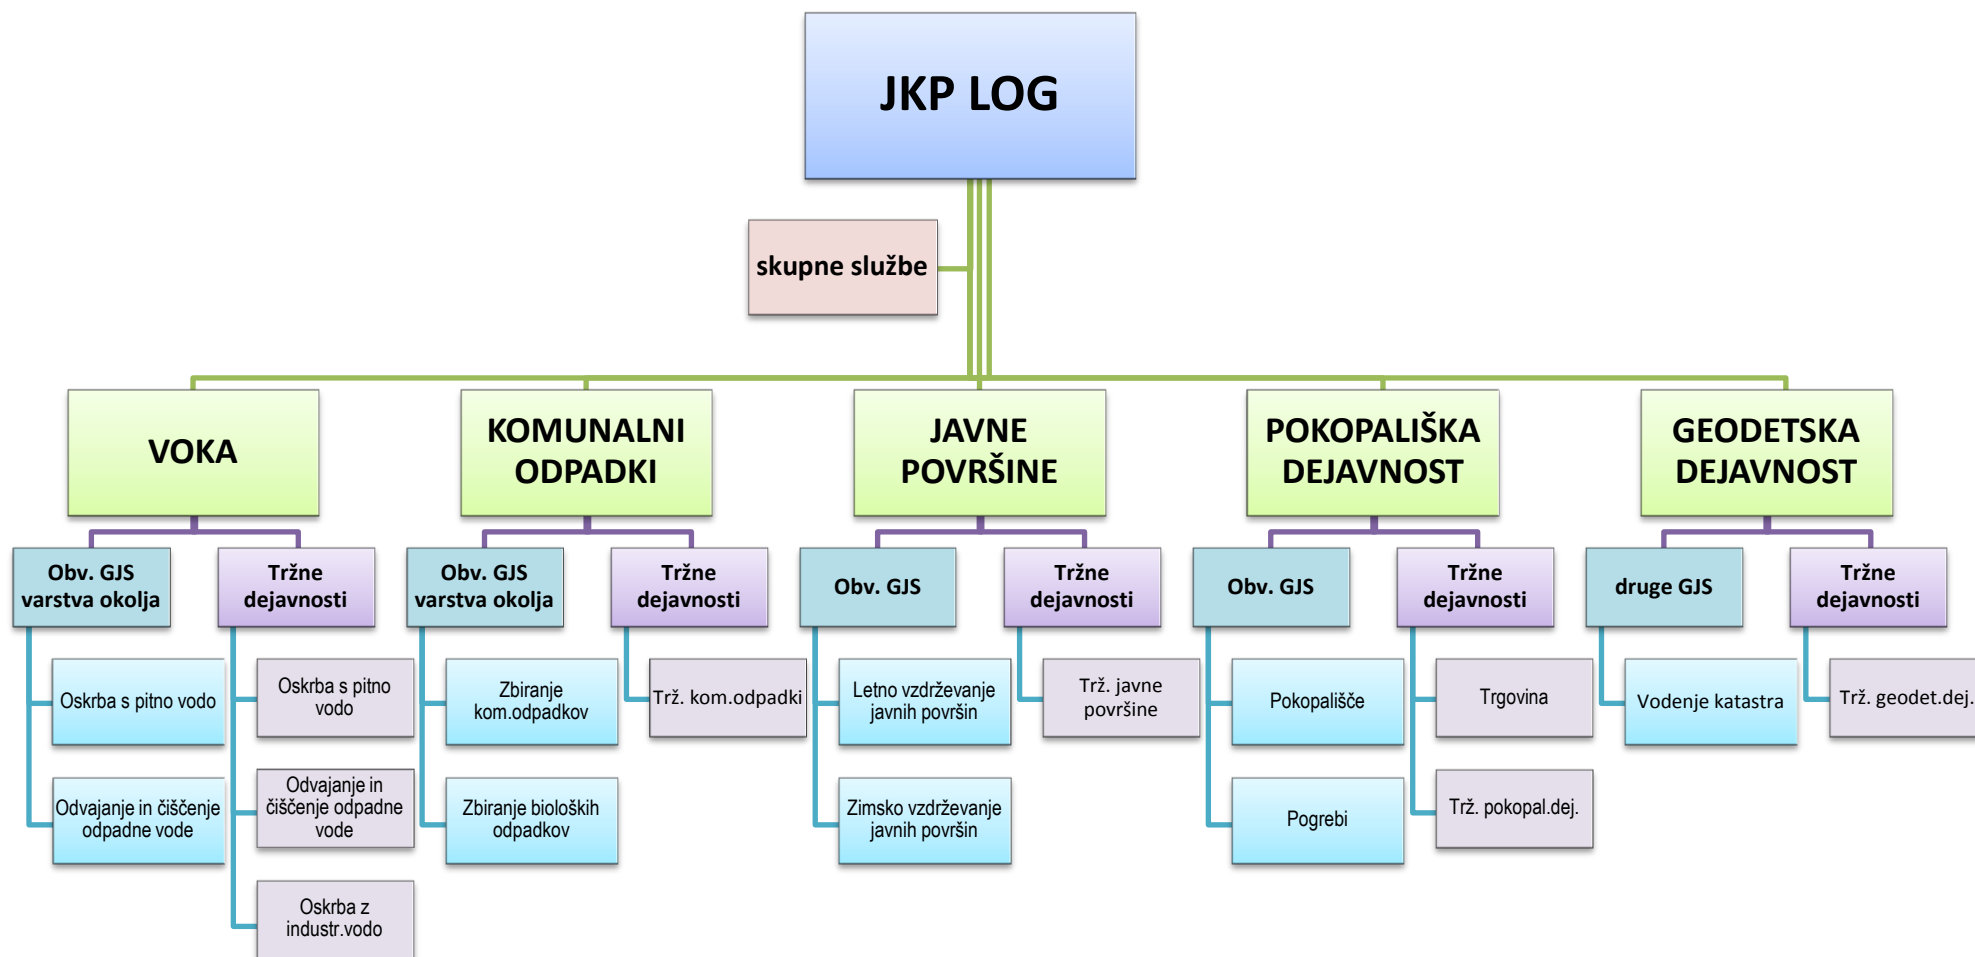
JKP LOG

skupne službe

VOKA

Obv. GJS varstva okolja

Oskrba s pitno vodo

Odvajanje in čiščenje odpadne vode

Tržne dejavnosti

Oskrba s pitno vodo

Odvajanje in čiščenje odpadne vode

Oskrba z industr.vodo

KOMUNALNI ODPADKI

Obv. GJS varstva okolja

Zbiranje kom.odpadkov

Zbiranje bioloških odpadkov

Tržne dejavnosti

Trž. kom.odpadki

JAVNE POVRŠINE

Obv. GJS

Letno vzdrževanje javnih površin

Zimsko vzdrževanje javnih površin

Tržne dejavnosti

Trž. javne površine

POKOPALIŠKA DEJAVNOST

Obv. GJS

Pokopališče

Pogrebi

Tržne dejavnosti

Trgovina

Trž. pokopal.dej.

GEODETSKA DEJAVNOST

druge GJS

Vodenje katastra

Tržne dejavnosti

Trž. geodet.dej.